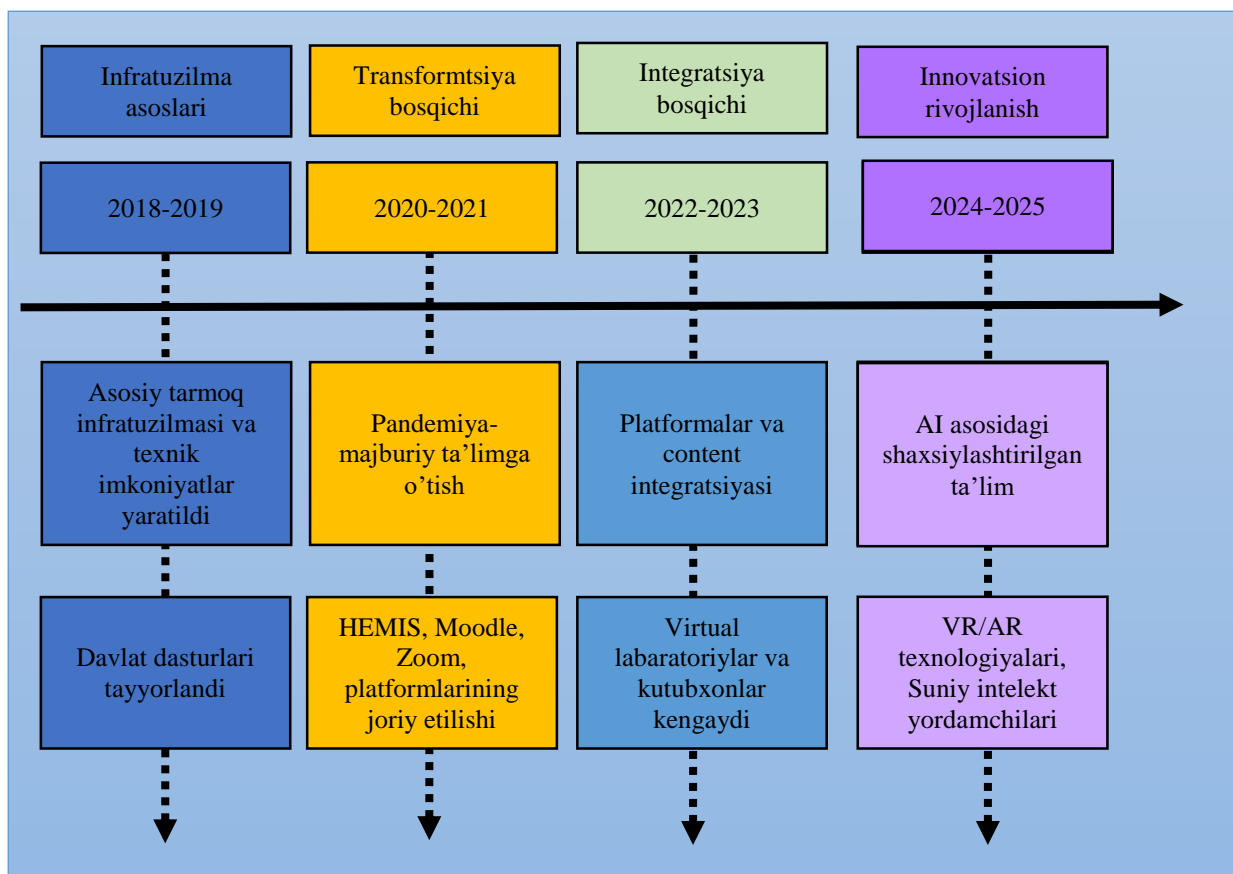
Infratuzilma asoslari

2018-2019

Asosiy tarmoq infratuzilmasi va texnik imkoniyatlar yaratildi

Davlat dasturlari tayyorlandi

Transformtsiya bosqichi

2020-2021

Pandemiya-majburiy ta’limga o’tish

HEMIS, Moodle, Zoom, platformlarining joriy etilishi

Integratsiya bosqichi

2022-2023

Platformalar va content integratsiyasi

Virtual labaratoriylar va kutubxonlar kengaydi

Innovatsion rivojlanish

2024-2025

AI asosidagi shaxsiylashtirilgan ta’lim

VR/AR texnologiyalari, Suniy intelekt yordamchilari